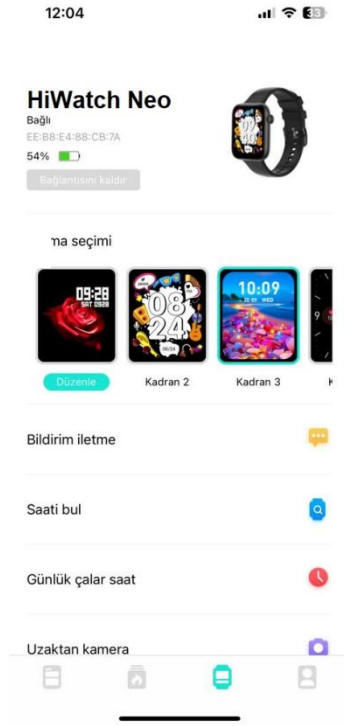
12:04

33

HiWatch Neo
Bağlı
EE:B8:E4:88:CB:7A
54%
Bağlantısını kaldır

na seçimi

09:28
SAT 0928

08
24

10:09
WED

Düzenle
Kadran 2
Kadran 3

Bildirim iletme

Saati bul

Günlük çalar saat

Uzaktan kamera